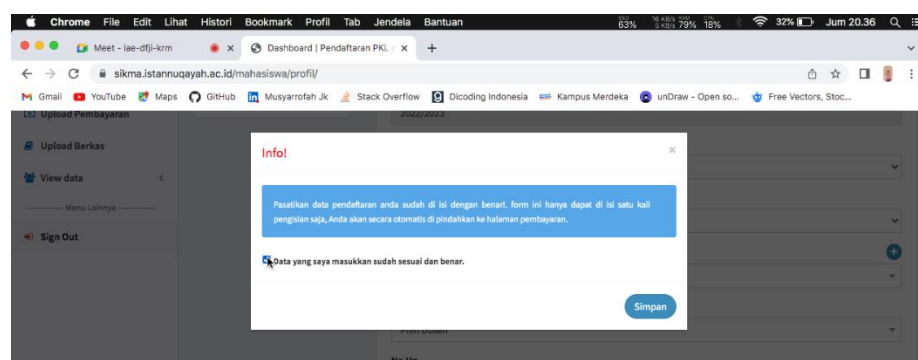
Chrome File Edit Lihat Histori Bookmark Profil Tab Jendela Bantuan

63% 79% 18% 32% Jum 20.36

Meet - iae-dfji-krm

Dashboard | Pendaftaran PKL

sikma.istannuqayah.ac.id/mahasiswa/profil/

Gmail YouTube Maps GitHub Musyarrofah Jk Stack Overflow Dicoding Indonesia Kampus Merdeka unDraw - Open so... Free Vectors, Stoc...

Upload Pembayaran

Upload Berkas

View data

Menu Lainnya

Sign Out

2022/2023

Info!

Pastikan data pendaftaran anda sudah di isi dengan benar!. form ini hanya dapat di isi satu kali pengisian saja, Anda akan secara otomatis di pindahkan ke halaman pembayaran.

Data yang saya masukkan sudah sesuai dan benar.

Simpan

Pilih Dosen

No Hp